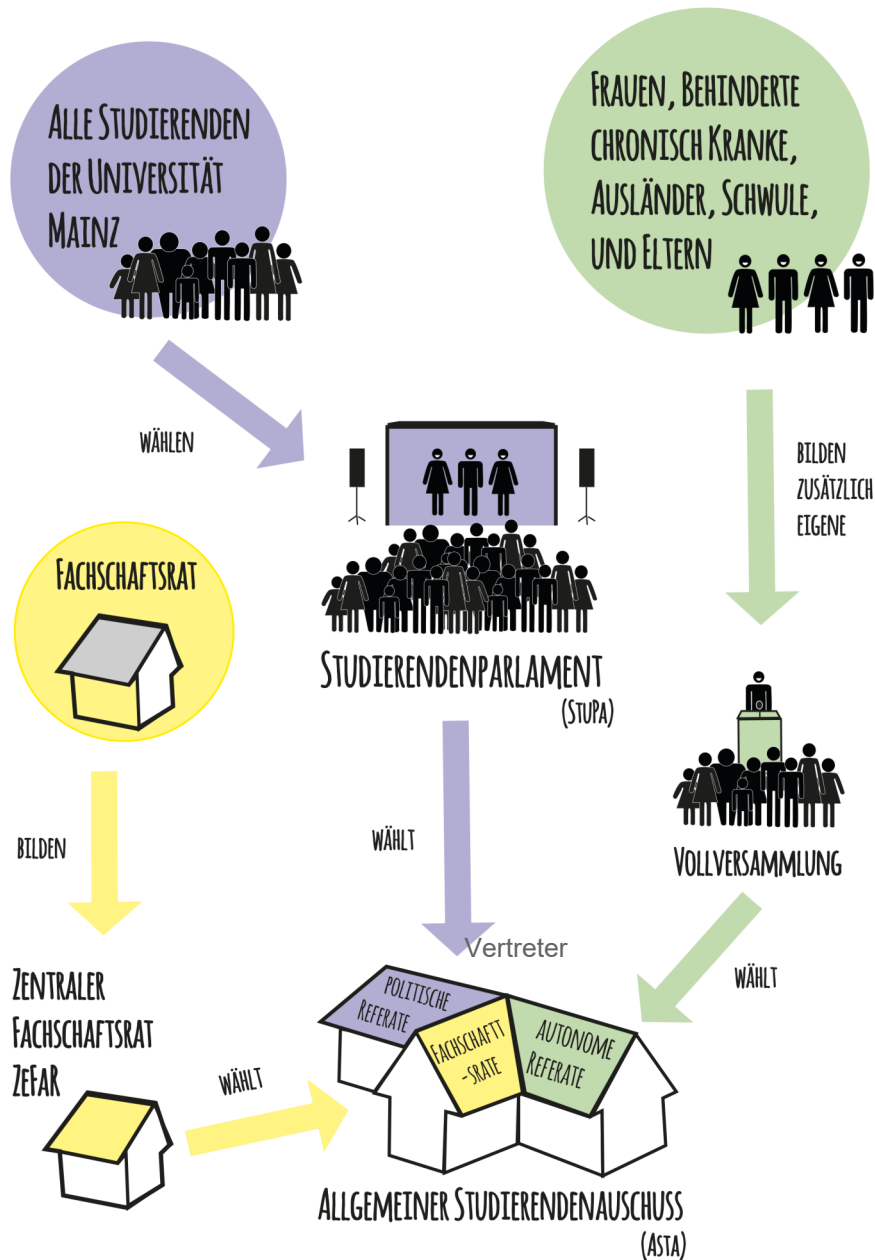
Alle Studierenden der Universität Mainz

Frauen, Behinderte chronisch Kranke, Ausländer, Schwule, und Eltern

wählen

bilden zusätzlich eigene

Fachschaftsrat

Studierendenparlament
(StuPa)

bilden

wählt

Vollversammlung

Vertreter

wählt

Zentraler Fachschaftsrat ZeFaR

Politische Referate

Fachschaftt-sräte

Autonome Referate

wählt

Allgemeiner Studierendenausschuss
(AStA)